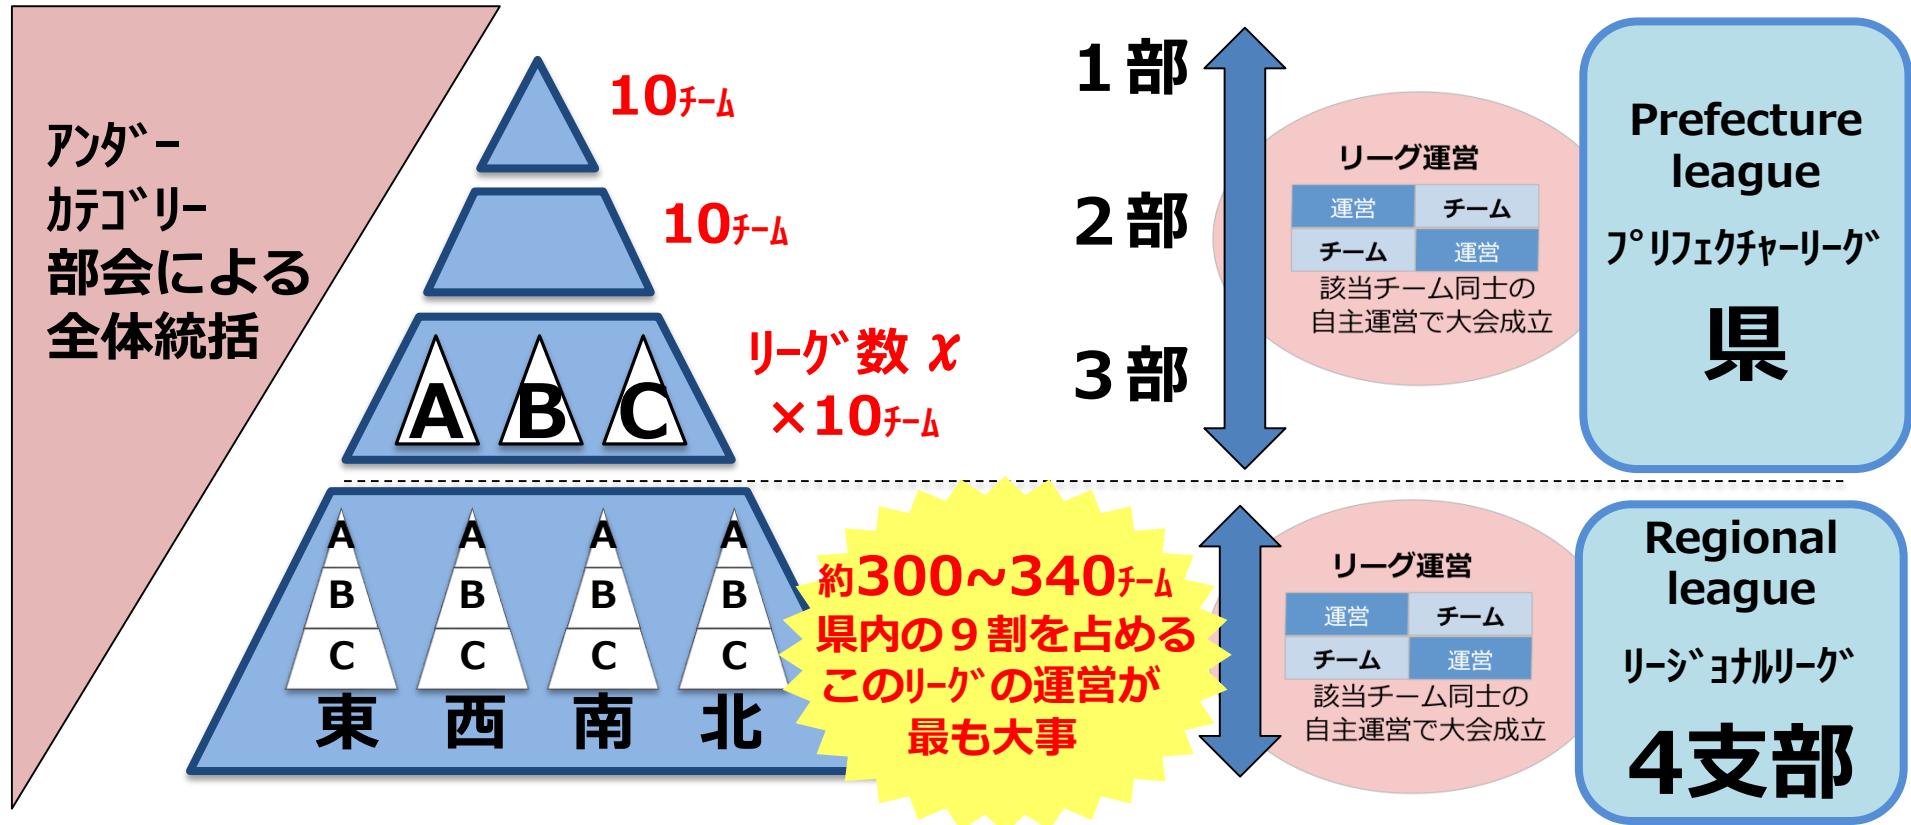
ｱﾝﾀﾞｰ
ｶﾃｺﾞﾘｰ
部会による
全体統括

10ﾁｰﾑ

10ﾁｰﾑ

A B C

ﾘｰｸﾞ数 $x$
×10ﾁｰﾑ

1部

2部

3部

リーグ運営

| 運営 | チーム |
|---|---|
| チーム | 運営 |

該当チーム同士の
自主運営で大会成立

Prefecture league
ﾌﾟﾘﾌｪｸﾁｬｰﾘｰｸﾞ
県

A B C
A B C
A B C
A B C
東 西 南 北

約300~340ﾁｰﾑ
県内の９割を占める
このﾘｰｸﾞの運営が
最も大事

リーグ運営

| 運営 | チーム |
|---|---|
| チーム | 運営 |

該当チーム同士の
自主運営で大会成立

Regional league
ﾘｰｼﾞｮﾅﾙﾘｰｸﾞ
4支部